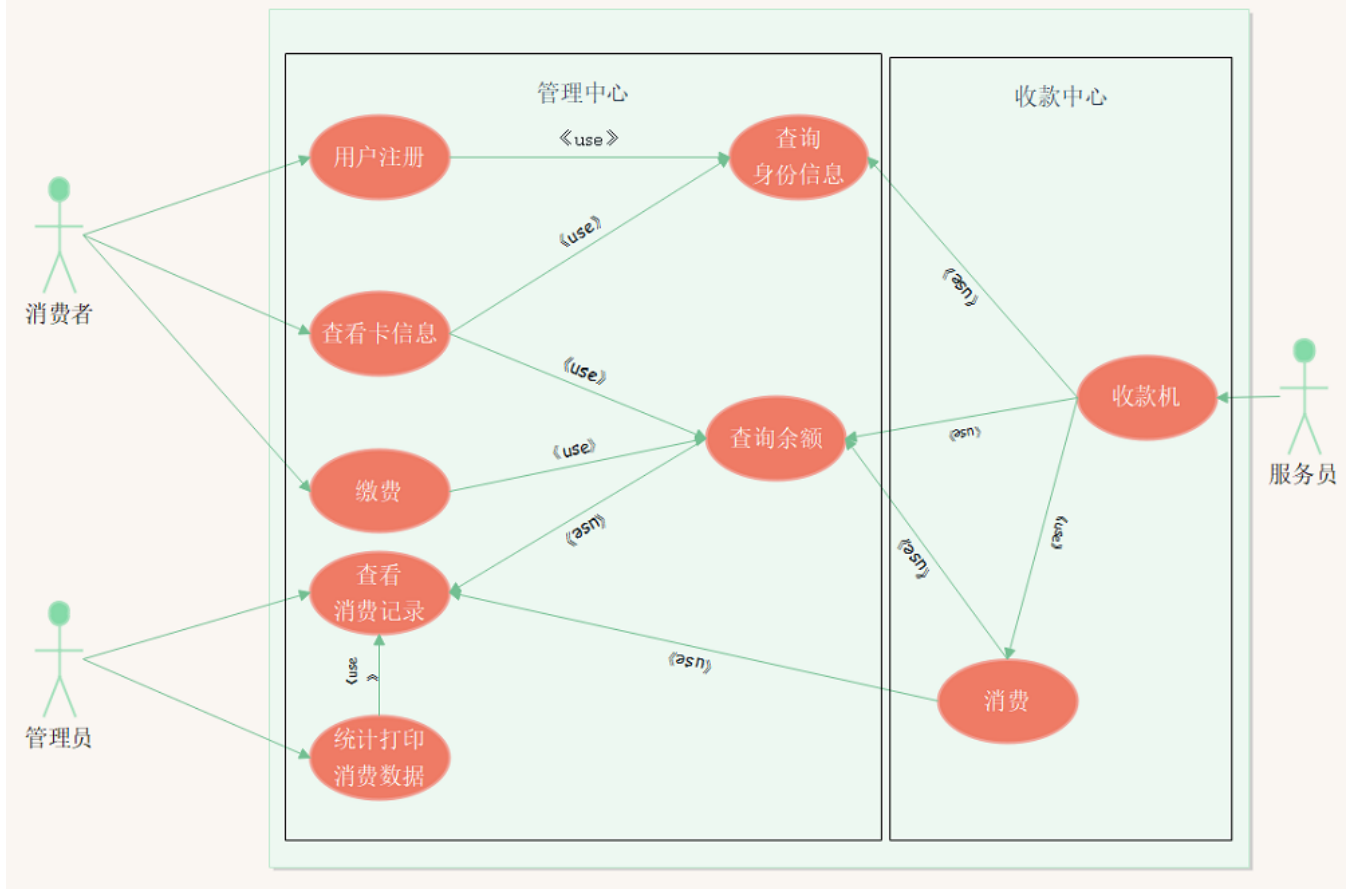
管理中心

收款中心

用户注册

《use》

查询
身份信息

消费者

《use》

《use》

查看卡信息

《use》

收款机

服务员

查询余额

《use》

《use》

缴费

《use》

《use》

《use》

查看
消费记录

管理员

《use》

《use》

消费

统计打印
消费数据